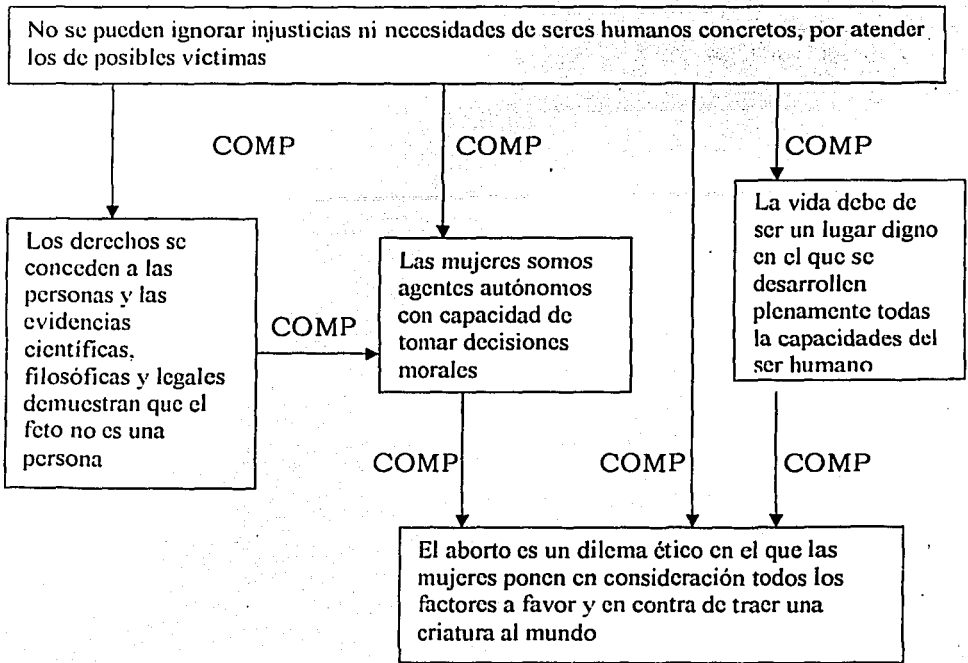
No se pueden ignorar injusticias ni necesidades de seres humanos concretos, por atender los de posibles victimas

COMP

COMP

COMP

Los derechos se conceden a las personas y las evidencias científicas, filosóficas y legales demuestran que el feto no es una persona

COMP

Las mujeres somos agentes autónomos con capacidad de tomar decisiones morales

La vida debe de ser un lugar digno en el que se desarrollen plenamente todas la capacidades del ser humano

COMP

COMP

COMP

El aborto es un dilema ético en el que las mujeres ponen en consideración todos los factores a favor y en contra de traer una criatura al mundo